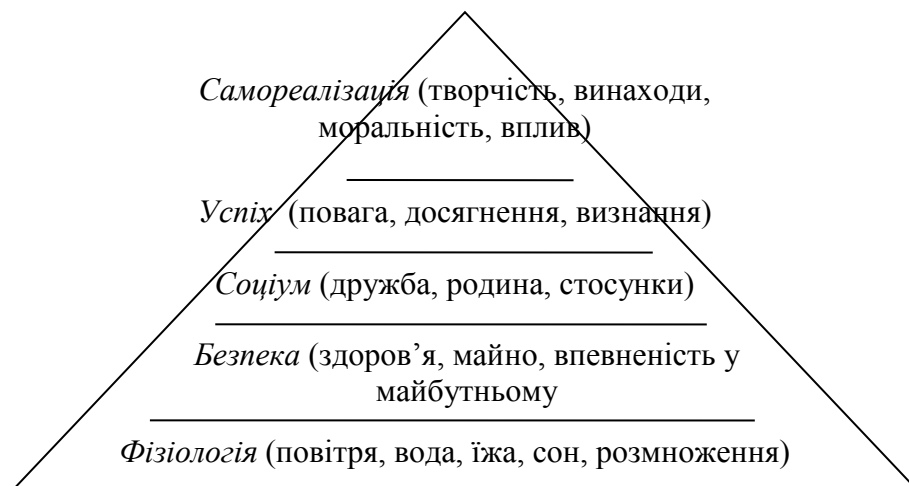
Самореалізація (творчість, винаходи, моральність, вплив)

Успіх (повага, досягнення, визнання)

Соціум (дружба, родина, стосунки)

Безпека (здоров'я, майно, впевненість у майбутньому

Фізіологія (повітря, вода, їжа, сон, розмноження)